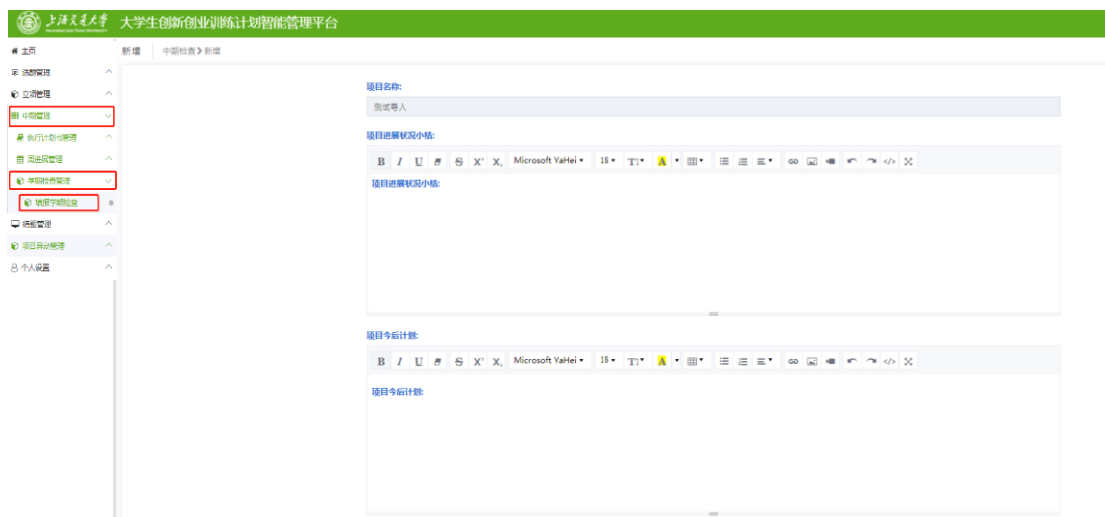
上海交通大学 SHANGHAI JIAO TONG UNIVERSITY 大学生创新创业训练计划智能管理平台

主页
流程管理
立项管理
中期管理
执行计划书管理
周进展管理
学期检查管理
填报学期检查
结题管理
项目异动管理
个人设置

新增 中期检查 > 新增

项目名称:
测试导入

项目进展状况小结:
B I U S X X Microsoft YaHei 18 T A
项目进展状况小结:

项目今后计划:
B I U S X X Microsoft YaHei 18 T A
项目今后计划: